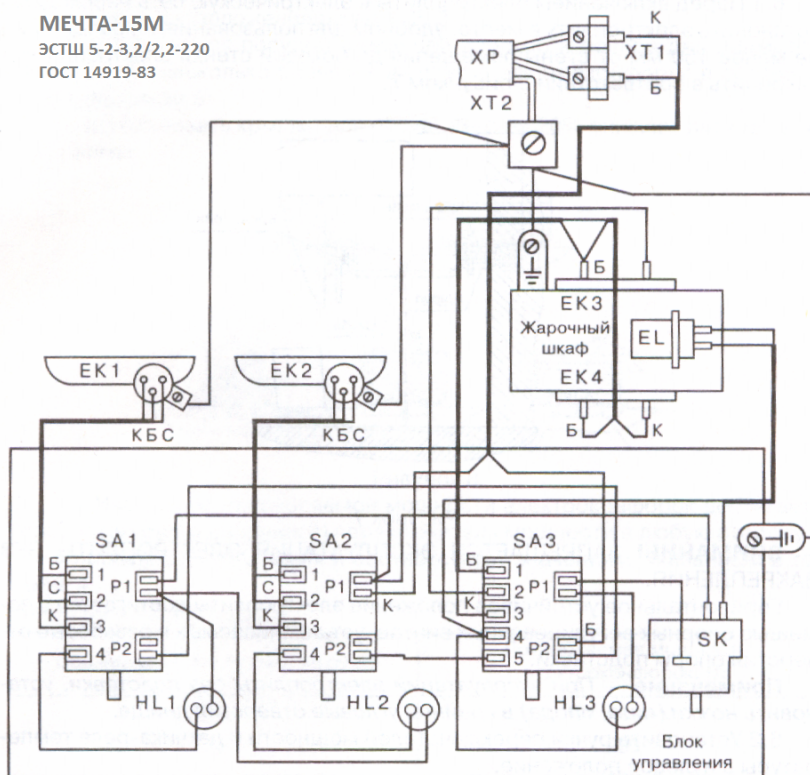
МЕЧТА-15М
ЭСТШ 5-2-3,2/2,2-220
ГОСТ 14919-83

ХР
К
ХТ1
Б
ХТ2
Б
ЕК3
Жарочный шкаф
EL
ЕК4
Б
К
ЕК1
КБС
ЕК2
КБС
SA1
Б
С
К
1
2
3
4
Р1
Р2
SA2
Б
С
К
1
2
3
4
Р1
К
Р2
SA3
Б
К
1
2
3
4
5
Р1
Р2
Б
SK
HL1
HL2
HL3
Блок управления